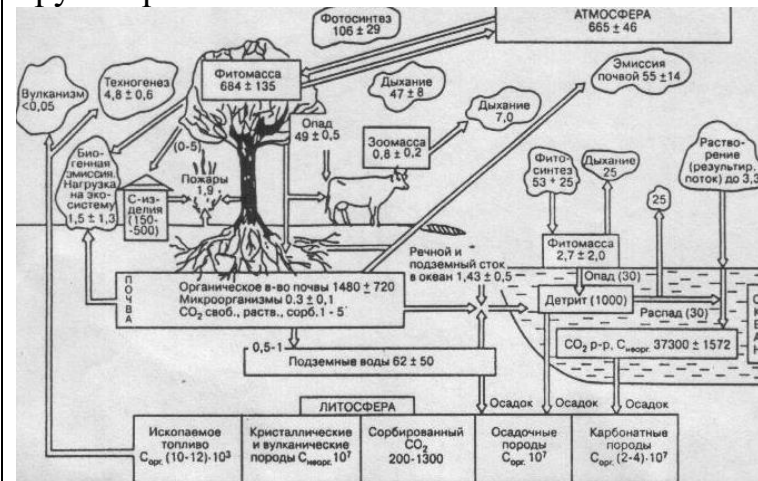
Фотосинтез 106 ± 29

АТМОСФЕРА 665 ± 46

Вулканизм <0,05

Техногенез 4,8 ± 0,6

Фитомасса 684 ± 135

Дыхание 47 ± 8

Эмиссия почвой 55 ± 14

Дыхание 7,0

Опад 49 ± 0,5

Зоомасса 0,8 ± 0,2

(0-5)

Биогенная эмиссия. Нагрузка на экосистему 1,5 ± 1,3

Пожары 1,9

С-изделия (150-500)

Фотосинтез 53 + 25

Дыхание 25

Растворение (результир. поток) до 3,3

25

Речной и подземный сток в океан 1,43 ± 0,5

Фитомасса 2,7 ± 2,0

Опад (30)

ПОЧВА

Органическое в-во почвы 1480 ± 720
Микроорганизмы 0.3 ± 0,1
$CO_2$ своб., раств., сорб. 1 - 5

Детрит (1000)

Распад (30)

$CO_2$ р-р, $C_{неорг.}$ 37300 ± 1572

0,5-1

Подземные воды 62 ± 50

ЛИТОСФЕРА

Осадок

Осадок

Осадок

Ископаемое топливо $C_{орг.}$ (10-12)·$10^3$

Кристаллические и вулканические породы $C_{неорг.}$ $10^7$

Сорбированный $CO_2$ 200-1300

Осадочные породы $C_{орг.}$ $10^7$

Карбонатные породы $C_{орг.}$ (2-4)·$10^7$